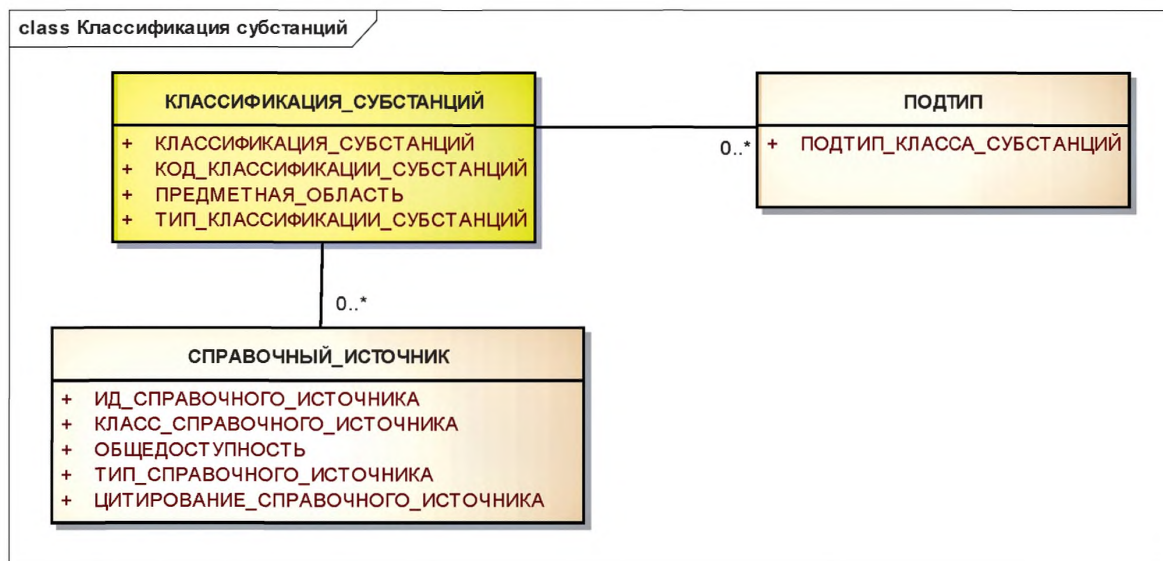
class Классификация субстанций

КЛАССИФИКАЦИЯ_СУБСТАНЦИЙ

+ КЛАССИФИКАЦИЯ_СУБСТАНЦИЙ
+ КОД_КЛАССИФИКАЦИИ_СУБСТАНЦИЙ
+ ПРЕДМЕТНАЯ_ОБЛАСТЬ
+ ТИП_КЛАССИФИКАЦИИ_СУБСТАНЦИЙ

0..*

ПОДТИП

+ ПОДТИП_КЛАССА_СУБСТАНЦИЙ

0..*

СПРАВОЧНЫЙ_ИСТОЧНИК

+ ИД_СПРАВОЧНОГО_ИСТОЧНИКА
+ КЛАСС_СПРАВОЧНОГО_ИСТОЧНИКА
+ ОБЩЕДОСТУПНОСТЬ
+ ТИП_СПРАВОЧНОГО_ИСТОЧНИКА
+ ЦИТИРОВАНИЕ_СПРАВОЧНОГО_ИСТОЧНИКА